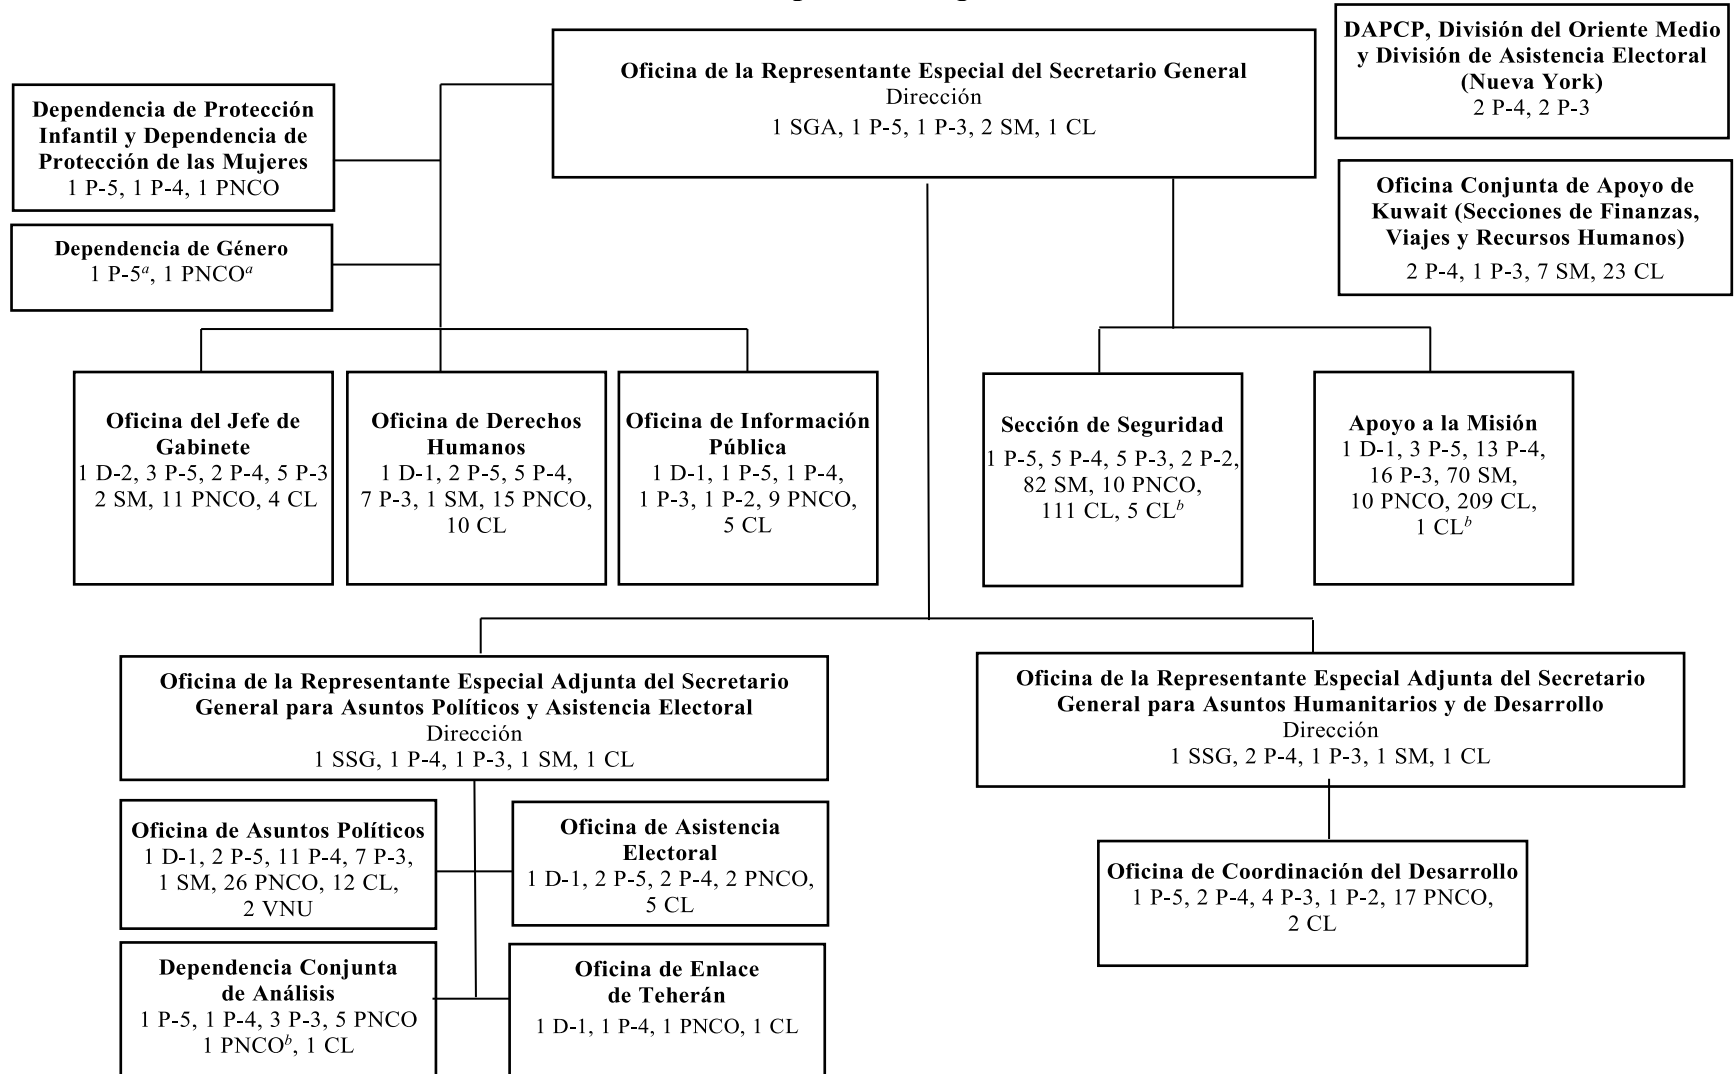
Oficina de la Representante Especial del Secretario General
Dirección
1 SGA, 1 P-5, 1 P-3, 2 SM, 1 CL

DAPCP, División del Oriente Medio y División de Asistencia Electoral (Nueva York)
2 P-4, 2 P-3

Oficina Conjunta de Apoyo de Kuwait (Secciones de Finanzas, Viajes y Recursos Humanos)
2 P-4, 1 P-3, 7 SM, 23 CL

Dependencia de Protección Infantil y Dependencia de Protección de las Mujeres
1 P-5, 1 P-4, 1 PNCO

Dependencia de Género
1 P-5$^a$, 1 PNCO$^a$

Oficina del Jefe de Gabinete
1 D-2, 3 P-5, 2 P-4, 5 P-3 2 SM, 11 PNCO, 4 CL

Oficina de Derechos Humanos
1 D-1, 2 P-5, 5 P-4, 7 P-3, 1 SM, 15 PNCO, 10 CL

Oficina de Información Pública
1 D-1, 1 P-5, 1 P-4, 1 P-3, 1 P-2, 9 PNCO, 5 CL

Sección de Seguridad
1 P-5, 5 P-4, 5 P-3, 2 P-2, 82 SM, 10 PNCO, 111 CL, 5 CL$^b$

Apoyo a la Misión
1 D-1, 3 P-5, 13 P-4, 16 P-3, 70 SM, 10 PNCO, 209 CL, 1 CL$^b$

Oficina de la Representante Especial Adjunta del Secretario General para Asuntos Políticos y Asistencia Electoral
Dirección
1 SSG, 1 P-4, 1 P-3, 1 SM, 1 CL

Oficina de Asuntos Políticos
1 D-1, 2 P-5, 11 P-4, 7 P-3, 1 SM, 26 PNCO, 12 CL, 2 VNU

Oficina de Asistencia Electoral
1 D-1, 2 P-5, 2 P-4, 2 PNCO, 5 CL

Dependencia Conjunta de Análisis
1 P-5, 1 P-4, 3 P-3, 5 PNCO 1 PNCO$^b$, 1 CL

Oficina de Enlace de Teherán
1 D-1, 1 P-4, 1 PNCO, 1 CL

Oficina de la Representante Especial Adjunta del Secretario General para Asuntos Humanitarios y de Desarrollo
Dirección
1 SSG, 2 P-4, 1 P-3, 1 SM, 1 CL

Oficina de Coordinación del Desarrollo
1 P-5, 2 P-4, 4 P-3, 1 P-2, 17 PNCO, 2 CL